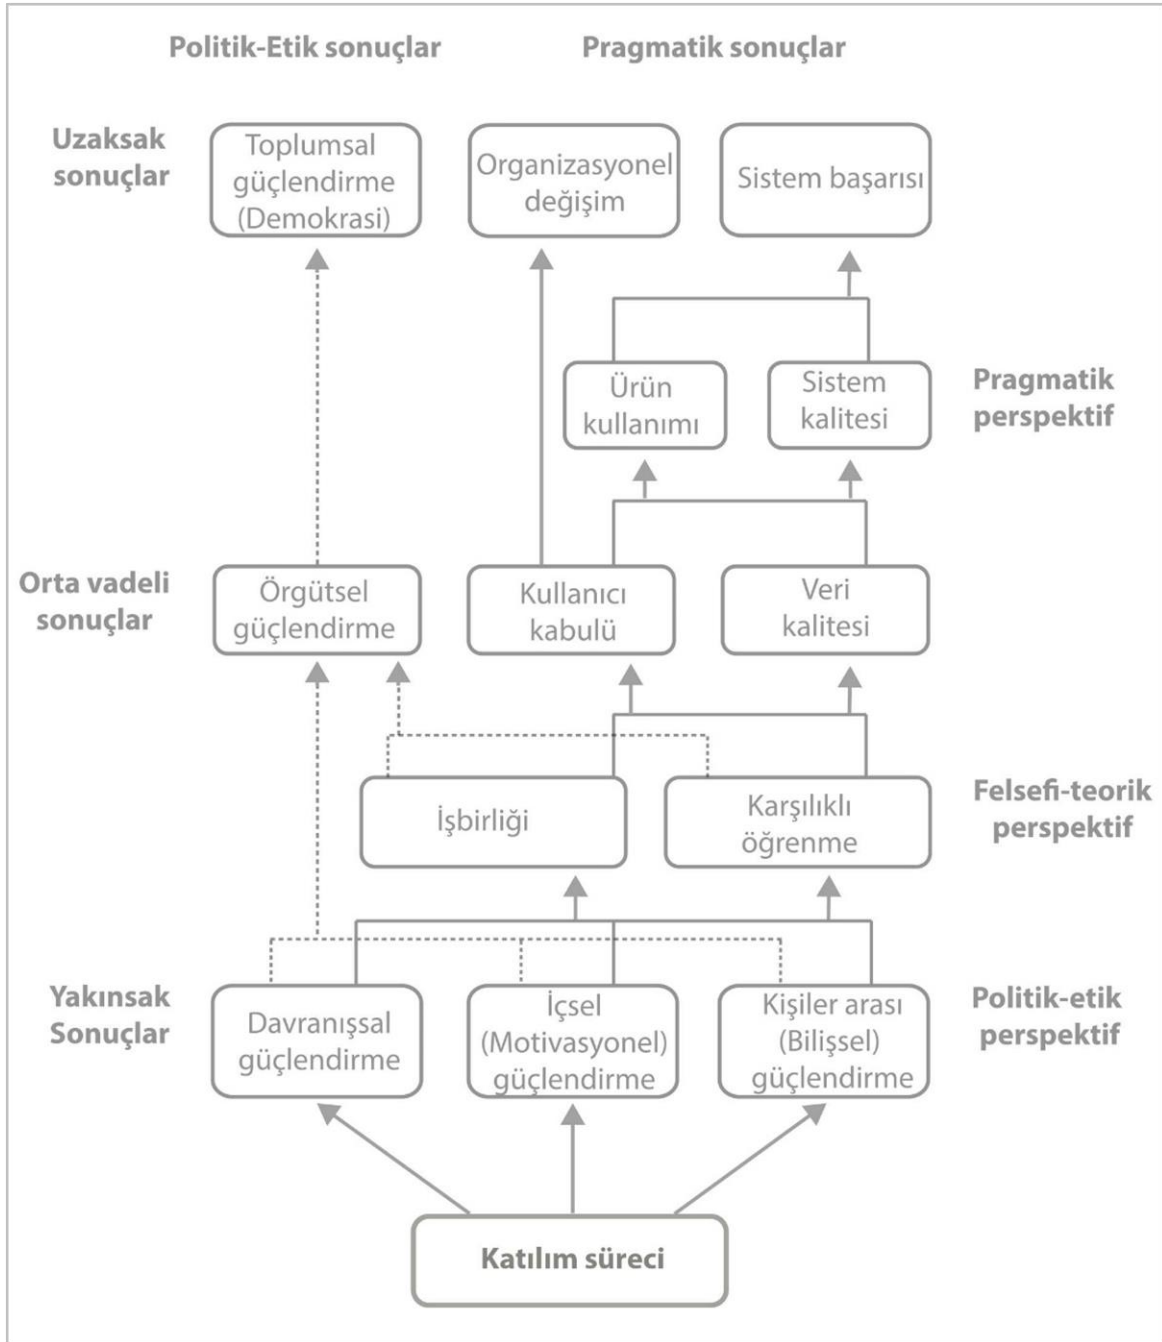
Politik-Etik sonuçlar

Pragmatik sonuçlar

Uzaksak sonuçlar

Toplumsal güçlendirme (Demokrasi)

Organizasyonel değişim

Sistem başarısı

Ürün kullanımı

Sistem kalitesi

Pragmatik perspektif

Orta vadeli sonuçlar

Örgütsel güçlendirme

Kullanıcı kabulü

Veri kalitesi

İşbirliği

Karşılıklı öğrenme

Felsefi-teorik perspektif

Yakınsak Sonuçlar

Davranışsal güçlendirme

İçsel (Motivasyonel) güçlendirme

Kişiler arası (Bilişsel) güçlendirme

Politik-etik perspektif

Katılım süreci